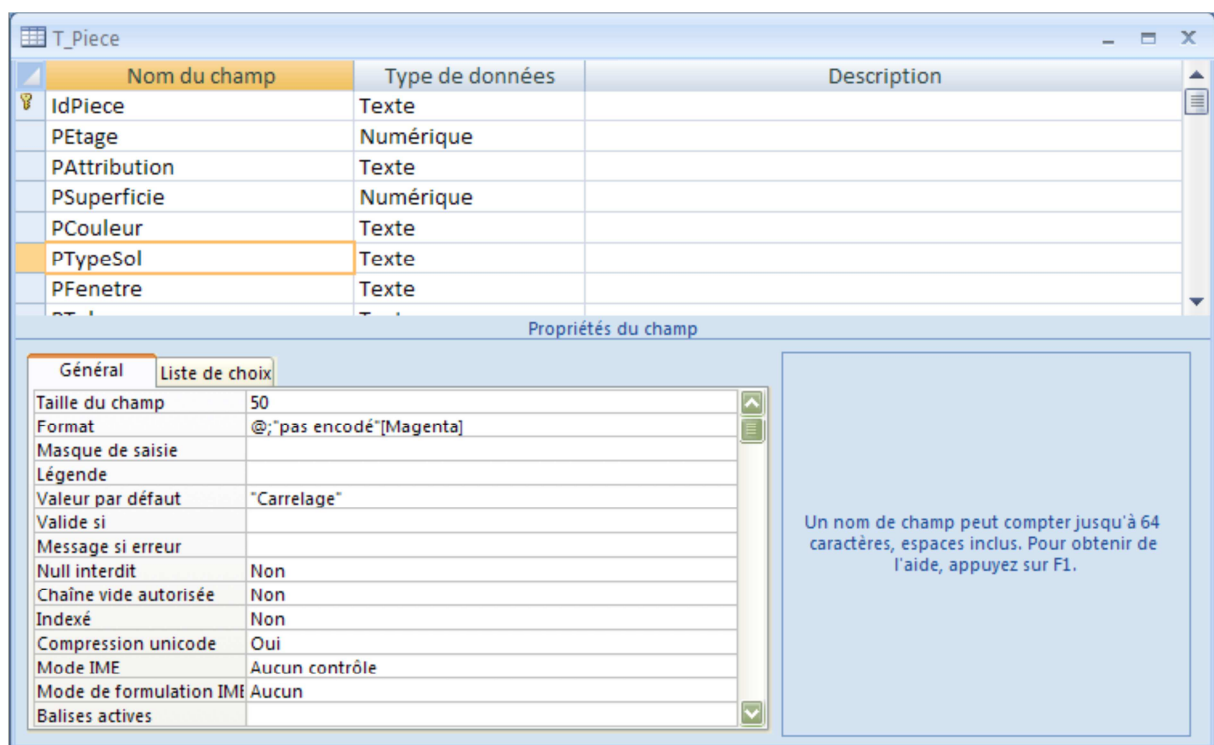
T_Piece

| Nom du champ | Type de données | Description |
|---|---|---|
| IdPiece | Texte | |
| PEtage | Numérique | |
| PAttribution | Texte | |
| PSuperficie | Numérique | |
| PCouleur | Texte | |
| PTypeSol | Texte | |
| PFenetre | Texte | |
| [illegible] | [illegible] | |

Propriétés du champ

Général | Liste de choix

| | |
|---|---|
| Taille du champ | 50 |
| Format | @;"pas encodé"[Magenta] |
| Masque de saisie | |
| Légende | |
| Valeur par défaut | "Carrelage" |
| Valide si | |
| Message si erreur | |
| Null interdit | Non |
| Chaîne vide autorisée | Non |
| Indexé | Non |
| Compression unicode | Oui |
| Mode IME | Aucun contrôle |
| Mode de formulation IME | Aucun |
| Balises actives | |

Un nom de champ peut compter jusqu'à 64 caractères, espaces inclus. Pour obtenir de l'aide, appuyez sur F1.